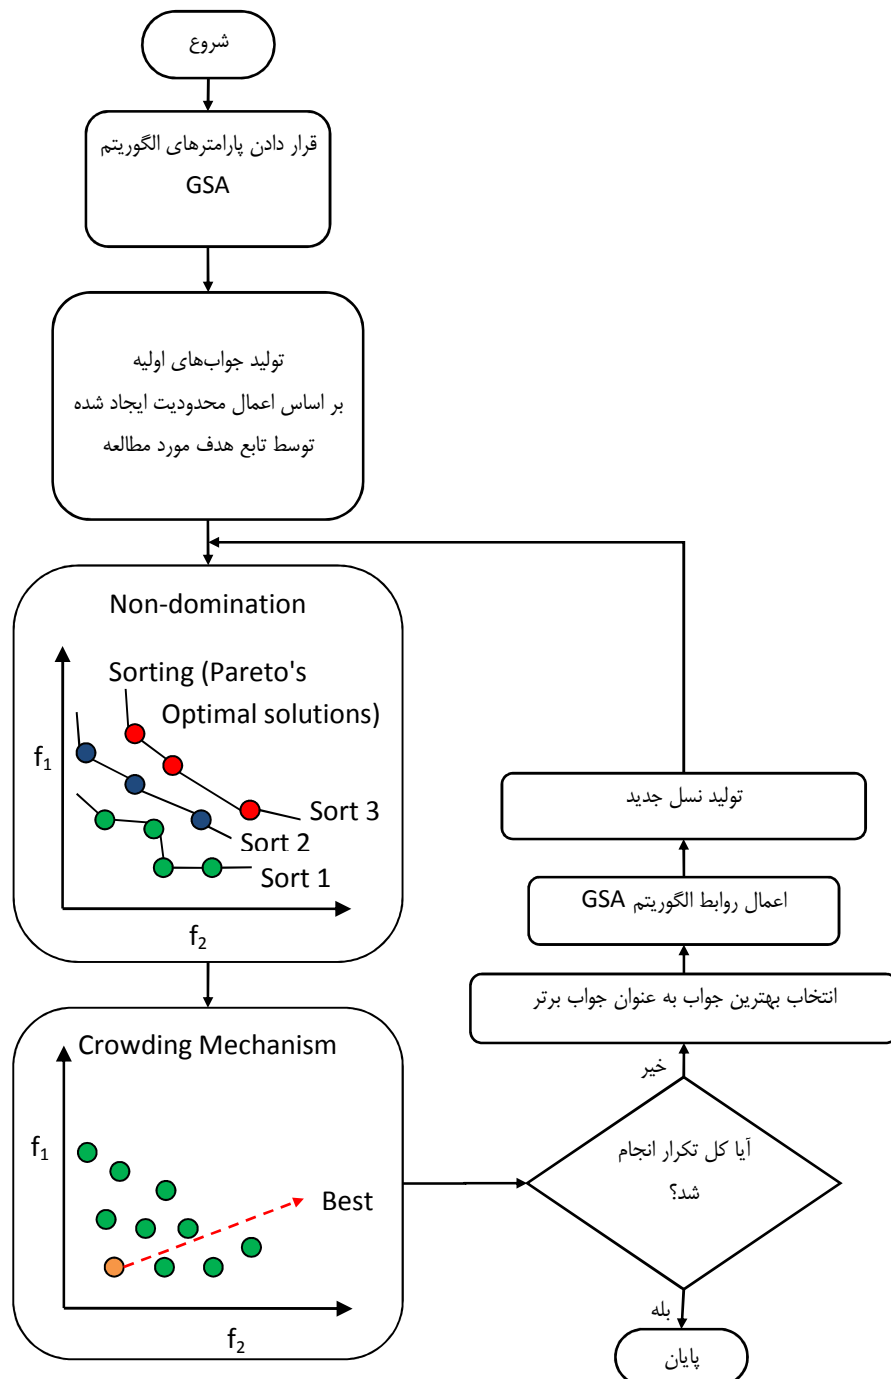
شروع

قرار دادن پارامترهای الگوریتم GSA

تولید جواب‌های اولیه
بر اساس اعمال محدودیت ایجاد شده
توسط تابع هدف مورد مطالعه

Non-domination

Sorting (Pareto's Optimal solutions)

$f_1$

Sort 3

Sort 2

Sort 1

$f_2$

Crowding Mechanism

$f_1$

Best

$f_2$

تولید نسل جدید

اعمال روابط الگوریتم GSA

انتخاب بهترین جواب به عنوان جواب برتر

خیر

آیا کل تکرار انجام شد؟

بله

پایان